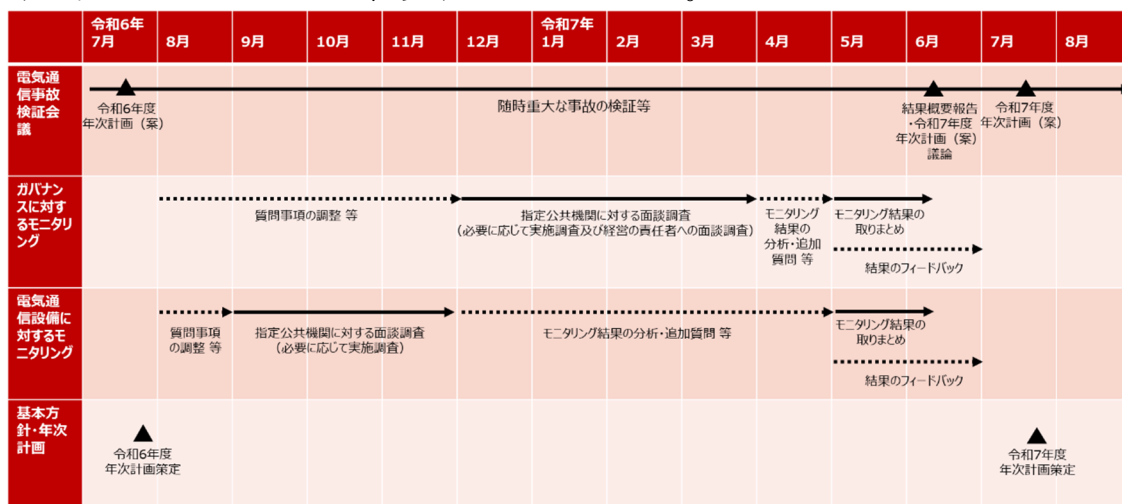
| | 令和6年7月 | 8月 | 9月 | 10月 | 11月 | 12月 | 令和7年1月 | 2月 | 3月 | 4月 | 5月 | 6月 | 7月 | 8月 |
|---|---|---|---|---|---|---|---|---|---|---|---|---|---|---|
| 電気通信事故検証会議 | 令和6年度年次計画（案） | | | | | | 随時重大な事故の検証等 | | | | | 結果概要報告・令和7年度年次計画（案）議論 | 令和7年度年次計画（案） | |
| ガバナンスに対するモニタリング | | 質問事項の調整 等 | | | | 指定公共機関に対する面談調査（必要に応じて実施調査及び経営の責任者への面談調査） | | | | モニタリング結果の分析・追加質問 等 | モニタリング結果の取りまとめ 結果のフィードバック | | | |
| 電気通信設備に対するモニタリング | | 質問事項の調整 等 | 指定公共機関に対する面談調査（必要に応じて実施調査） | | | モニタリング結果の分析・追加質問 等 | | | | | モニタリング結果の取りまとめ 結果のフィードバック | | | |
| 基本方針・年次計画 | 令和6年度年次計画策定 | | | | | | | | | | | | 令和7年度年次計画策定 | |